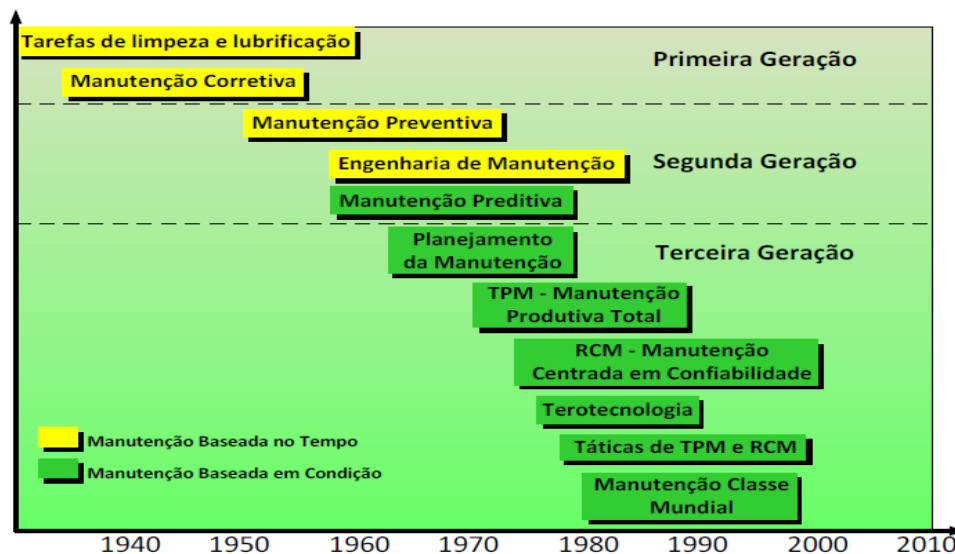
Tarefas de limpeza e lubrificação

Manutenção Corretiva

Primeira Geração

Manutenção Preventiva

Engenharia de Manutenção

Segunda Geração

Manutenção Preditiva

Planejamento da Manutenção

Terceira Geração

TPM - Manutenção Produtiva Total

RCM - Manutenção Centrada em Confiabilidade

Terotecnologia

Táticas de TPM e RCM

Manutenção Classe Mundial

Manutenção Baseada no Tempo

Manutenção Baseada em Condição

1940 1950 1960 1970 1980 1990 2000 2010